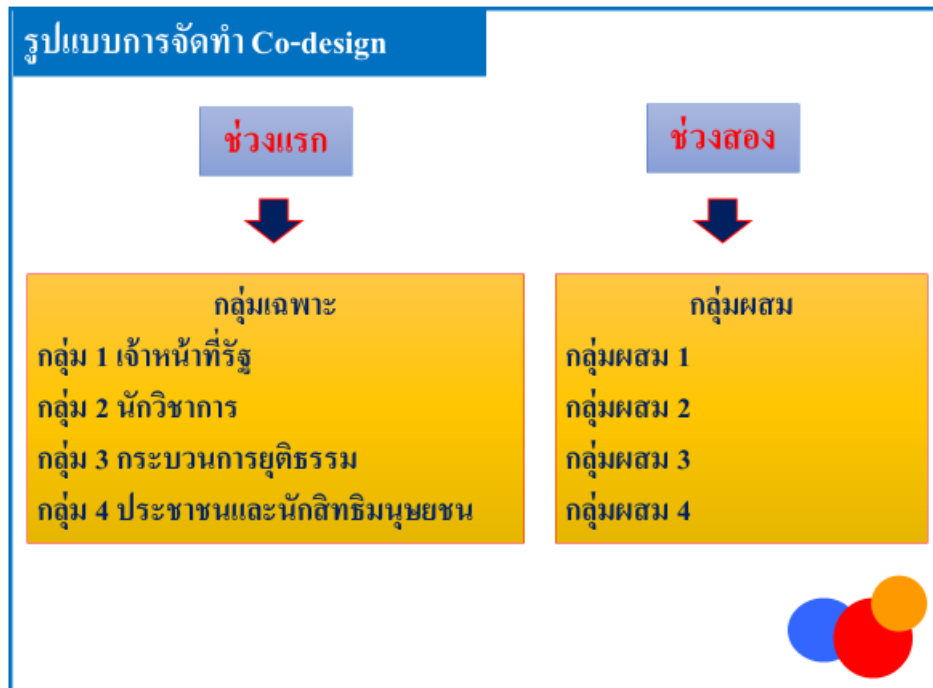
รูปแบบการจัดทำ Co-design

ช่วงแรก

ช่วงสอง

กลุ่มเฉพาะ
กลุ่ม 1 เจ้าหน้าที่รัฐ
กลุ่ม 2 นักวิชาการ
กลุ่ม 3 กระบวนการยุติธรรม
กลุ่ม 4 ประชาชนและนักสิทธิมนุษยชน

กลุ่มผสม
กลุ่มผสม 1
กลุ่มผสม 2
กลุ่มผสม 3
กลุ่มผสม 4